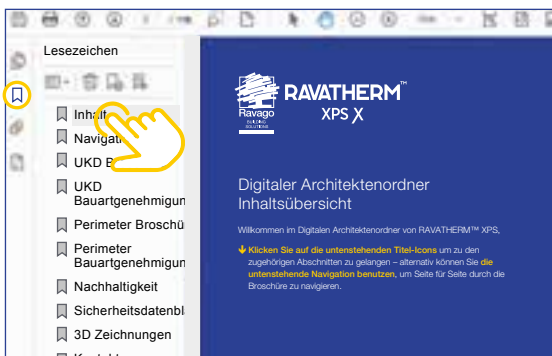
Lesezeichen

Inhalt
Navigati
UKD B
UKD Bauartgenehmigun
Perimeter Broschü
Perimeter Bauartgenehmigun
Nachhaltigkeit
Sicherheitsdatenbl
3D Zeichnungen

Ravago BUILDING SOLUTIONS

RAVATHERM™ XPS X

Digitaler Architektenordner Inhaltsübersicht

Willkommen im Digitalen Architektenordner von RAVATHERM™ XPS.

Klicken Sie auf die untenstehenden Titel-Icons um zu den zugehörigen Abschnitten zu gelangen – alternativ können Sie die untenstehende Navigation benutzen, um Seite für Seite durch die Broschüre zu navigieren.